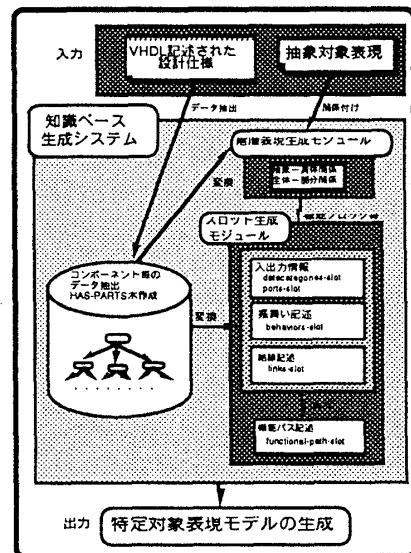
入力

VHDL記述された設計仕様

抽象対象表現

データ抽出

関係付け

知識ベース生成システム

階層表現生成モジュール

変換

抽象－具体階層
全体－部分階層

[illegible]

スロット生成モジュール

入出力情報
datacategories-slot
ports-slot

振舞い記述
behaviors-slot

結線記述
links-slot

機能パス記述
functional-path-slot

コンポーネント毎のデータ抽出
HAS-PARTS木作成

変換

出力

特定対象表現モデルの生成